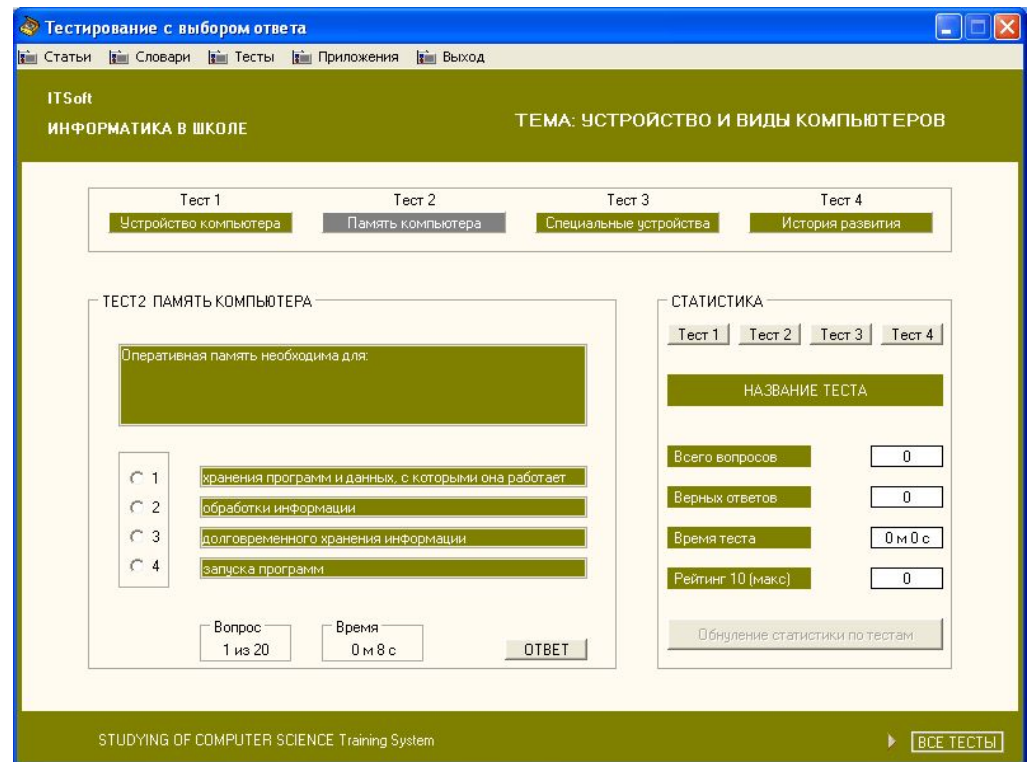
Тестирование с выбором ответа

Статьи Словари Тесты Приложения Выход

ITSoft
ИНФОРМАТИКА В ШКОЛЕ

ТЕМА: УСТРОЙСТВО И ВИДЫ КОМПЬЮТЕРОВ

Тест 1
Устройство компьютера

Тест 2
Память компьютера

Тест 3
Специальные устройства

Тест 4
История развития

ТЕСТ2 ПАМЯТЬ КОМПЬЮТЕРА

Оперативная память необходима для:

1 хранения программ и данных, с которыми она работает
2 обработки информации
3 долговременного хранения информации
4 запуска программ

Вопрос
1 из 20

Время
0 м 8 с

ОТВЕТ

СТАТИСТИКА

Тест 1 Тест 2 Тест 3 Тест 4

НАЗВАНИЕ ТЕСТА

| Всего вопросов | 0 |
|---|---|
| Верных ответов | 0 |
| Время теста | 0 м 0 с |
| Рейтинг 10 (макс) | 0 |

Обнуление статистики по тестам

STUDYING OF COMPUTER SCIENCE Training System

ВСЕ ТЕСТЫ